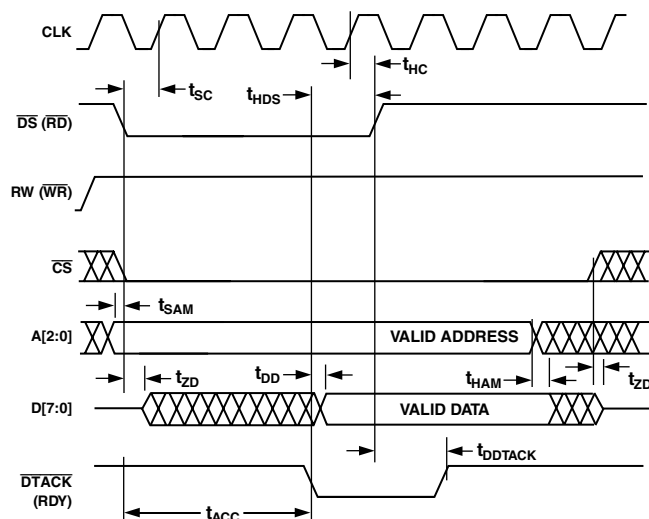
CLK

$t_{SC}$

$t_{HDS}$

$t_{HC}$

$\overline{DS}$ ($\overline{RD}$)

RW ($\overline{WR}$)

$\overline{CS}$

$t_{SAM}$

A[2:0]

VALID ADDRESS

$t_{ZD}$

$t_{DD}$

$t_{HAM}$

$t_{ZD}$

D[7:0]

VALID DATA

$t_{DDTACK}$

$\overline{DTACK}$ (RDY)

$t_{ACC}$